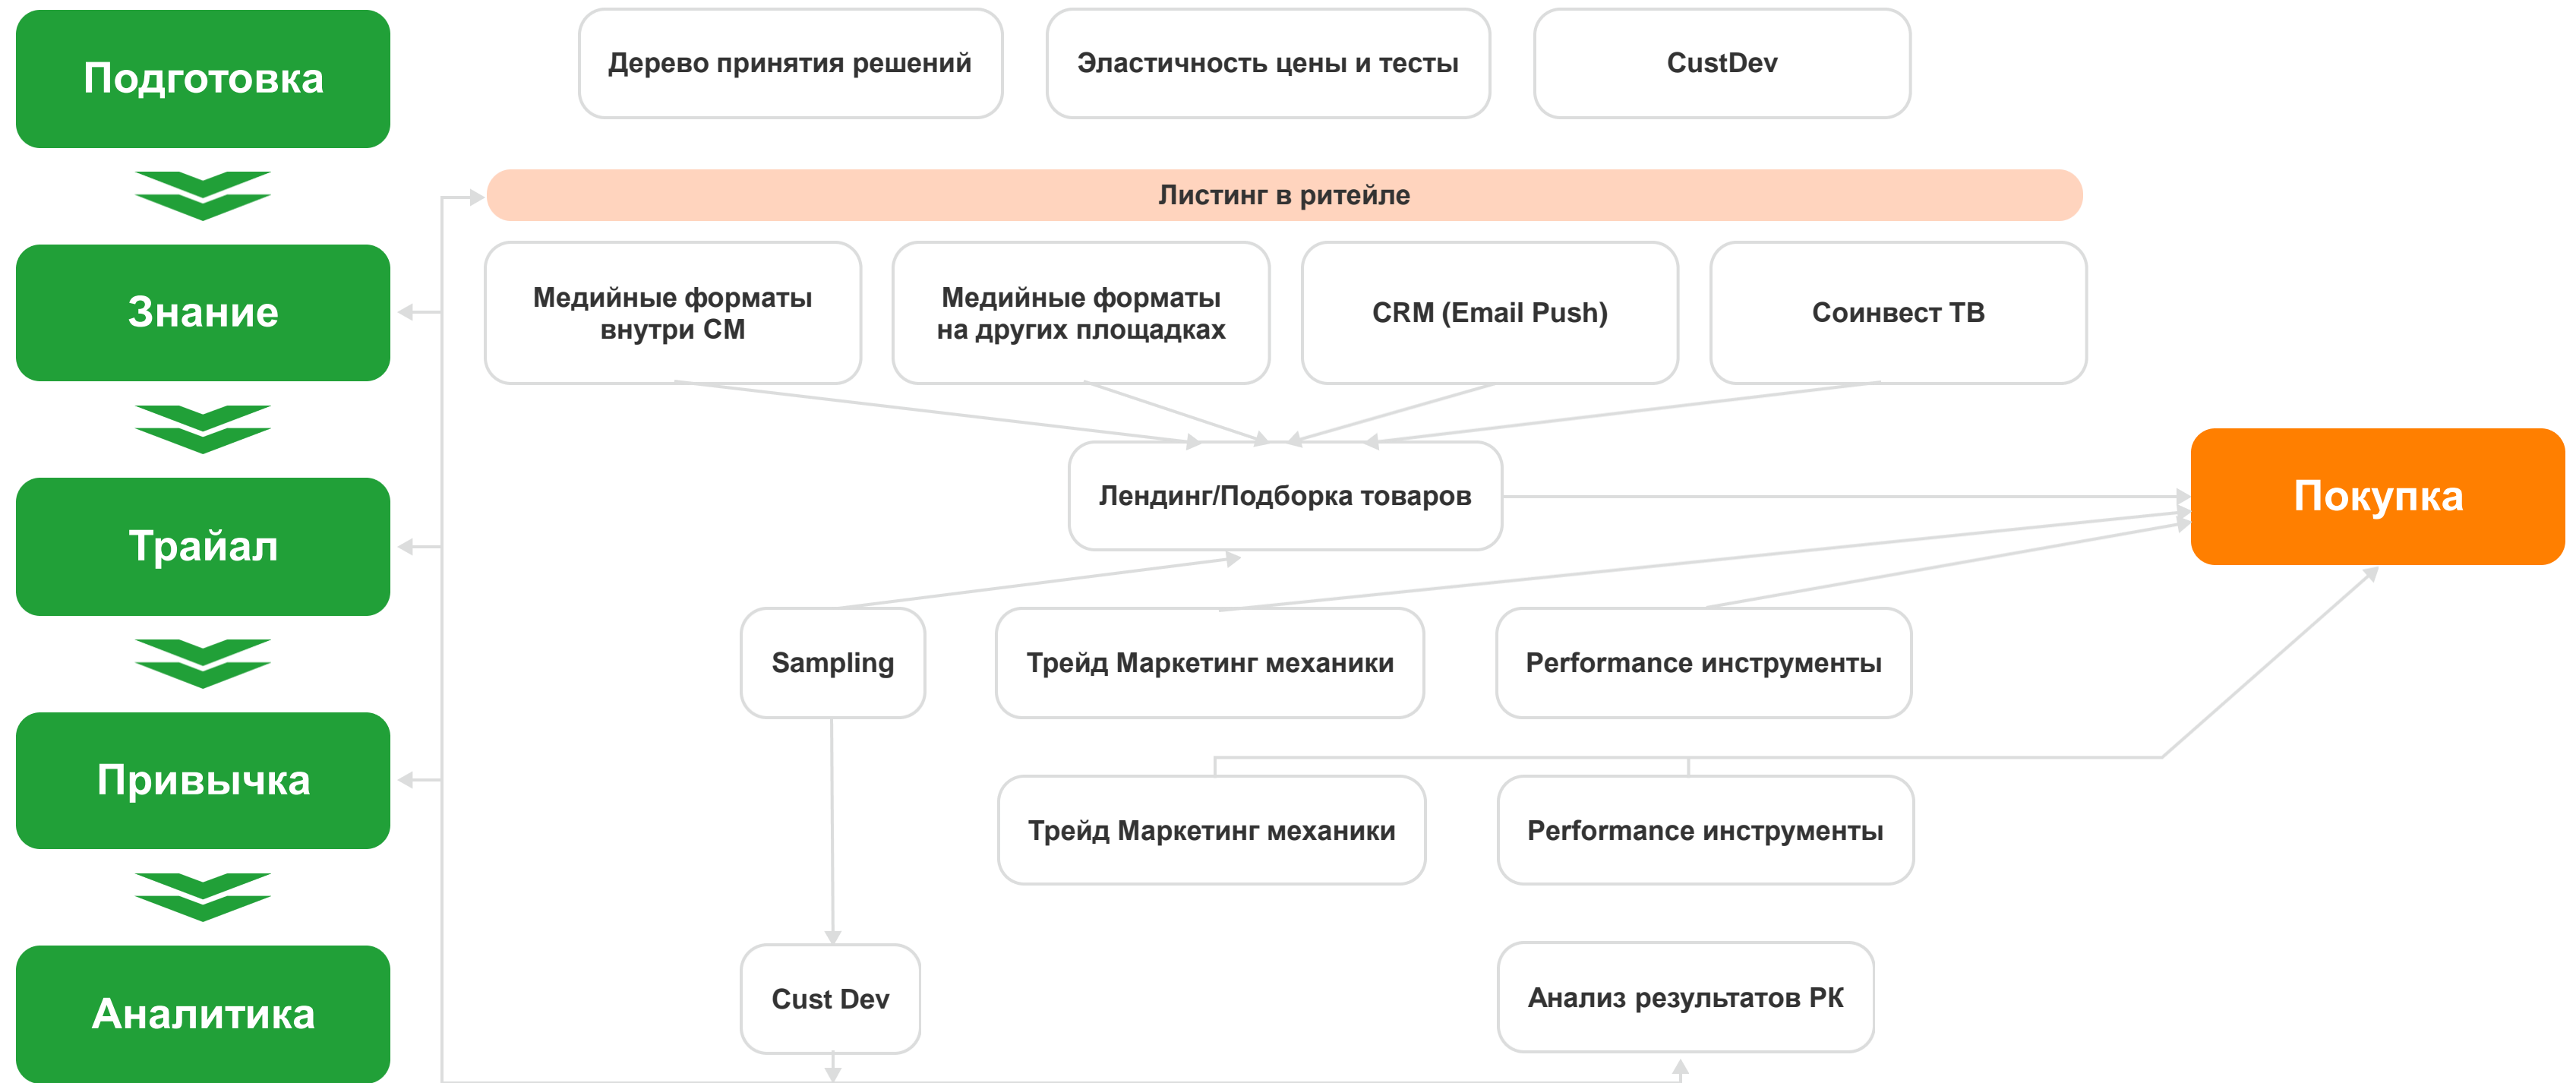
Подготовка

Знание

Трайал

Привычка

Аналитика

Дерево принятия решений

Эластичность цены и тесты

CustDev

Листинг в ритейле

Медийные форматы внутри СМ

Медийные форматы на других площадках

CRM (Email Push)

Соинвест ТВ

Лендинг/Подборка товаров

Покупка

Sampling

Трейд Маркетинг механики

Performance инструменты

Трейд Маркетинг механики

Performance инструменты

Cust Dev

Анализ результатов РК